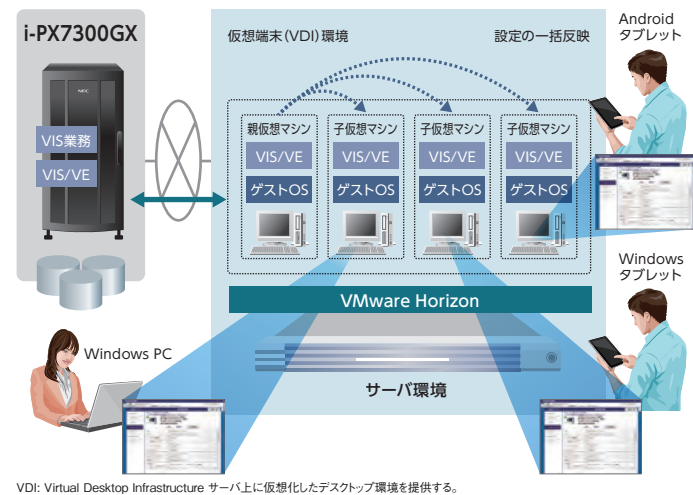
i-PX7300GX

VIS業務

VIS/VE

仮想端末(VDI)環境

設定の一括反映

親仮想マシン

VIS/VE

ゲストOS

子仮想マシン

VIS/VE

ゲストOS

子仮想マシン

VIS/VE

ゲストOS

子仮想マシン

VIS/VE

ゲストOS

VMware Horizon

サーバ環境

Android タブレット

Windows タブレット

Windows PC

VDI: Virtual Desktop Infrastructure サーバ上に仮想化したデスクトップ環境を提供する。